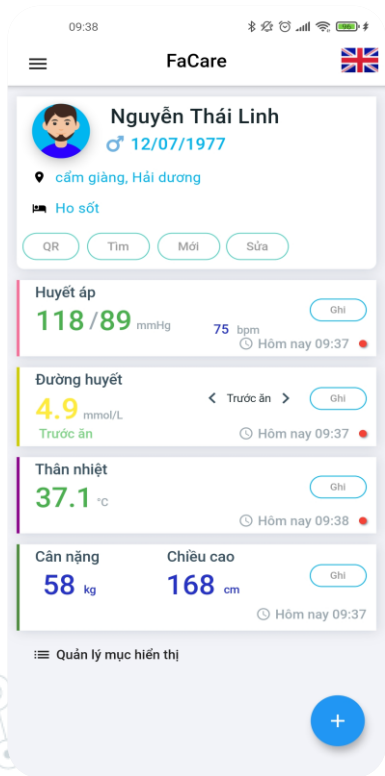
09:38

FaCare

Nguyễn Thái Linh
♂ 12/07/1977

cẩm giàng, Hải dương

Ho sốt

QR
Tìm
Mới
Sửa

Huyết áp
118 / 89 mmHg
75 bpm
Ghi
Hôm nay 09:37

Đường huyết
4.9 mmol/L
Trước ăn
< Trước ăn >
Ghi
Hôm nay 09:37

Thân nhiệt
37.1 °C
Ghi
Hôm nay 09:38

Cân nặng
58 kg
Chiều cao
168 cm
Ghi
Hôm nay 09:37

Quản lý mục hiển thị

+